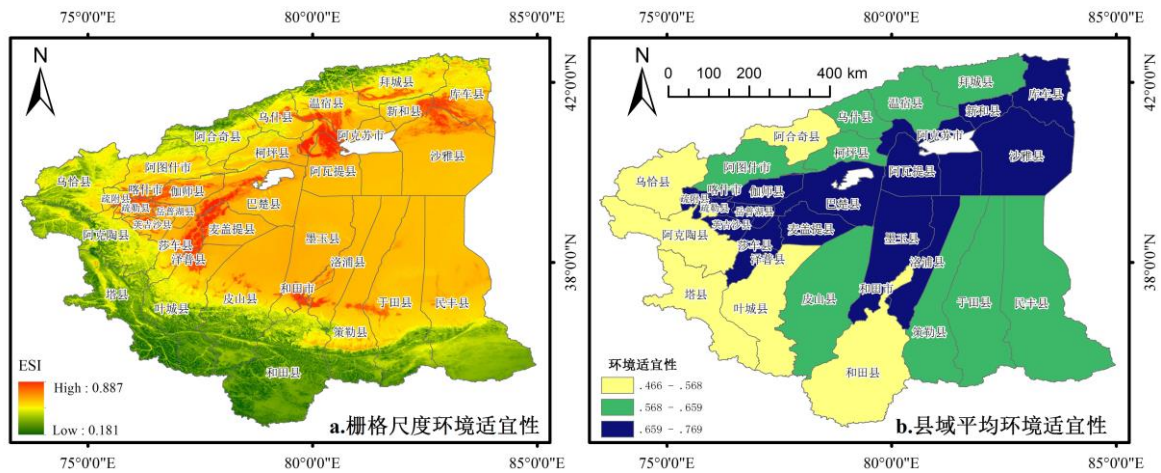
75°0'0"E 80°0'0"E 85°0'0"E

N

42°0'0"N

38°0'0"N

拜城县 温宿县 新和县 库车县 乌什县 阿合奇县 阿克苏市 沙雅县 柯坪县 阿图什市 阿瓦提县 乌恰县 喀什市 伽师县 疏附县 疏勒县 岳普湖县 英吉沙县 巴楚县 阿克陶县 麦盖提县 莎车县 泽普县 墨玉县 洛浦县 塔县 和田市 叶城县 皮山县 于田县 民丰县 策勒县 和田县

ESI
High : 0.887
Low : 0.181

a.栅格尺度环境适宜性

75°0'0"E 80°0'0"E 85°0'0"E

N

0 100 200 400 km

42°0'0"N

38°0'0"N

拜城县 温宿县 新和县 库车县 乌什县 阿合奇县 阿克苏市 沙雅县 柯坪县 阿图什市 阿瓦提县 乌恰县 喀什市 伽师县 疏附县 疏勒县 岳普湖县 英吉沙县 巴楚县 阿克陶县 麦盖提县 莎车县 泽普县 墨玉县 洛浦县 塔县 和田市 叶城县 皮山县 于田县 民丰县 策勒县 和田县

环境适宜性
.466 - .568
.568 - .659
.659 - .769

b.县域平均环境适宜性